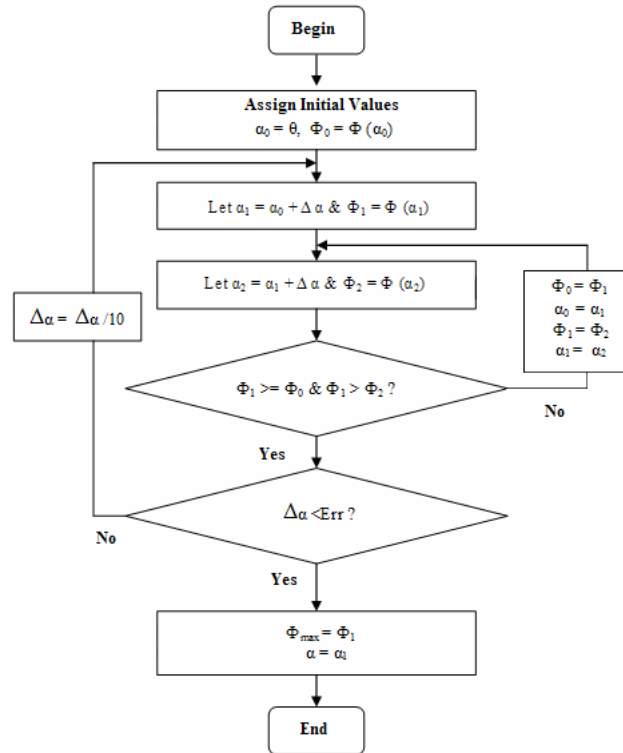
Begin

Assign Initial Values
$\alpha_0 = \theta$, $\Phi_0 = \Phi(\alpha_0)$

Let $\alpha_1 = \alpha_0 + \Delta\alpha$ & $\Phi_1 = \Phi(\alpha_1)$

Let $\alpha_2 = \alpha_1 + \Delta\alpha$ & $\Phi_2 = \Phi(\alpha_2)$

$\Phi_0 = \Phi_1$
$\alpha_0 = \alpha_1$
$\Phi_1 = \Phi_2$
$\alpha_1 = \alpha_2$

$\Delta_\alpha = \Delta_\alpha / 10$

$\Phi_1 >= \Phi_0$ & $\Phi_1 > \Phi_2$ ?

No

Yes

$\Delta_\alpha <$Err ?

No

Yes

$\Phi_{max} = \Phi_1$
$\alpha = \alpha_1$

End